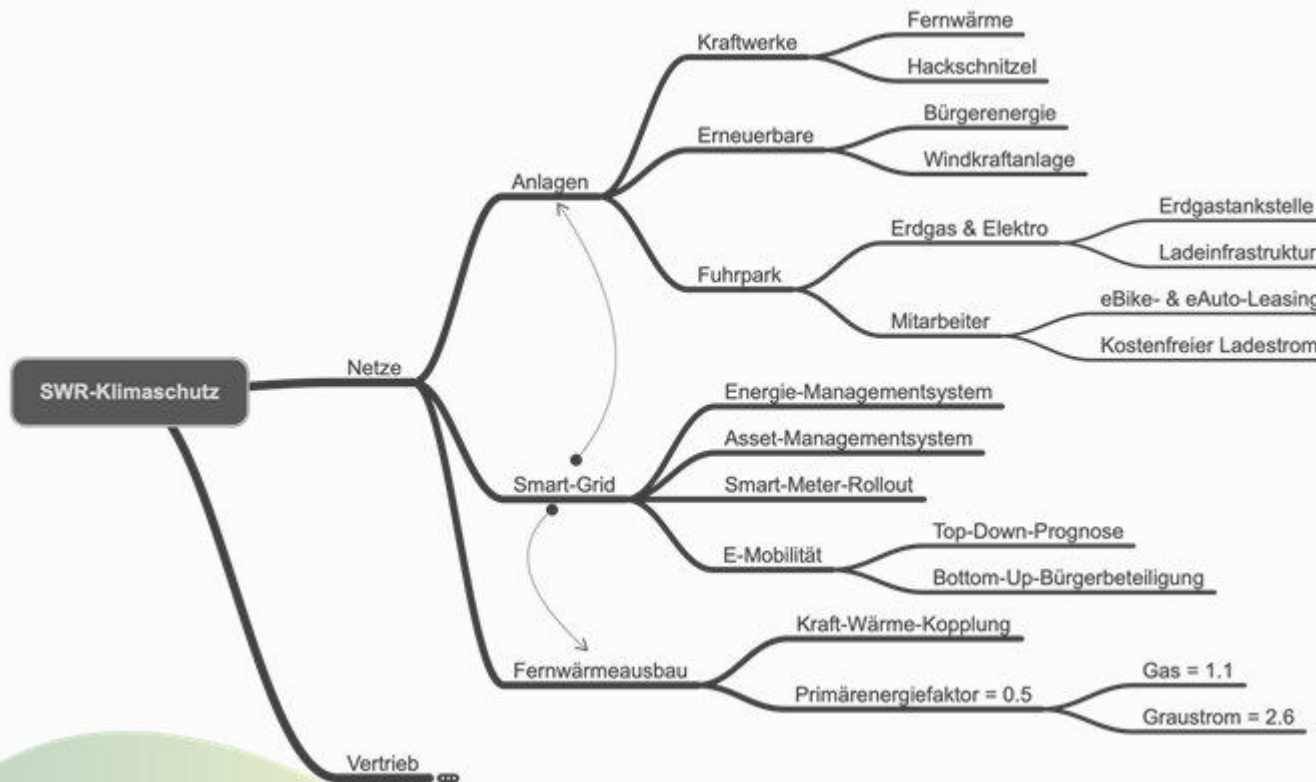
SWR-Klimaschutz

Netze

Anlagen

Kraftwerke

Fernwärme

Hackschnitzel

Erneuerbare

Bürgerenergie

Windkraftanlage

Fuhrpark

Erdgas & Elektro

Erdgastankstelle

Ladeinfrastruktur

Mitarbeiter

eBike- & eAuto-Leasing

Kostenfreier Ladestrom

Smart-Grid

Energie-Managementsystem

Asset-Managementsystem

Smart-Meter-Rollout

E-Mobilität

Top-Down-Prognose

Bottom-Up-Bürgerbeteiligung

Fernwärmeausbau

Kraft-Wärme-Kopplung

Primärenergiefaktor = 0.5

Gas = 1.1

Graustrom = 2.6

Vertrieb